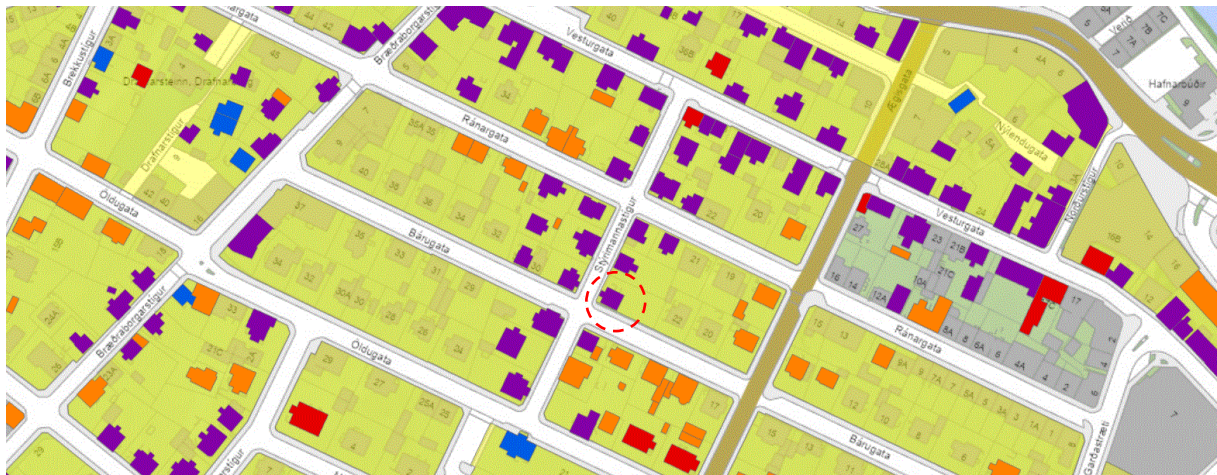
Bræðraborgarstígur
Vesturgata
Brekkustígur
Drafnarsteinn, Drafnarstígur
Drafnarstígur
Ránargata
Ægisgata
Nýlendugata
Hafnarbúðir
Öldugata
Bárugata
Stýrimannastígur
Vesturgata
Norðurstígur
Bræðraborgarstígur
Ránargata
Öldugata
Bárugata
Garðastræti
Ánanaust
Vesturgata
42
44
36B
34
32
40
38
36
34
32
35A
37
35
33
30A
30
28
26
24
29
27
25
28A
21C
22
19
20
17
16
18
12A
10A
8A
8
6A
6
4A
4
2
21B
21C
23
27
4A
3A
16B
17
15
13
9A
9
7A
7
5
7
8A
5
7
3